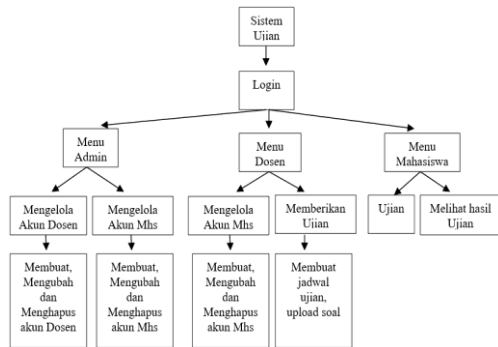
Sistem Ujian

Login

Menu Admin

Menu Dosen

Menu Mahasiswa

Mengelola Akun Dosen

Mengelola Akun Mhs

Mengelola Akun Mhs

Memberikan Ujian

Ujian

Melihat hasil Ujian

Membuat, Mengubah dan Menghapus akun Dosen

Membuat, Mengubah dan Menghapus akun Mhs

Membuat, Mengubah dan Menghapus akun Mhs

Membuat jadwal ujian, upload soal